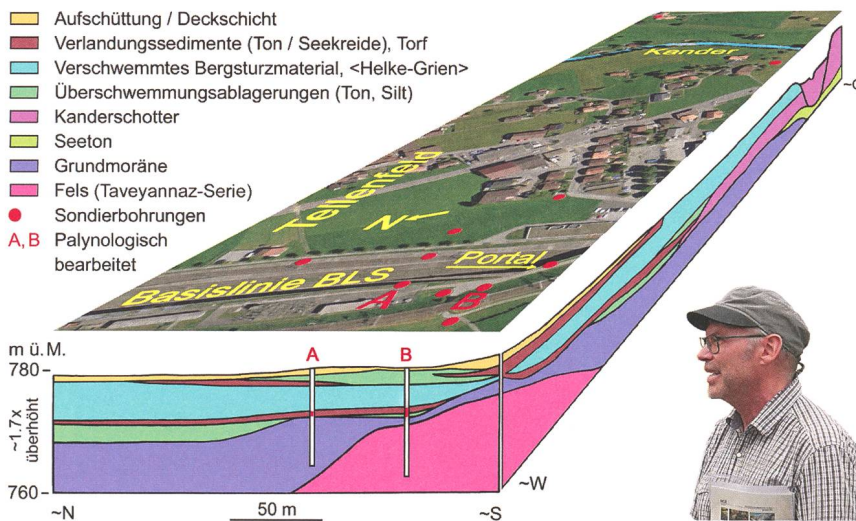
Aufschüttung / Deckschicht
Verlandungssedimente (Ton / Seekreide), Torf
Verschwemmtes Bergsturzmaterial, <Helke-Grien>
Überschwemmungsablagerungen (Ton, Silt)
Kanderschotter
Seeton
Grundmoräne
Fels (Taveyannaz-Serie)
Sondierbohrungen
A, B Palynologisch bearbeitet

Kander
Tellenfeld
N
Portal
Basislinie BLS
A
B

m ü. M.
780
~1.7x überhöht
760
A
B
~N
50 m
~S
~W
~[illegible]